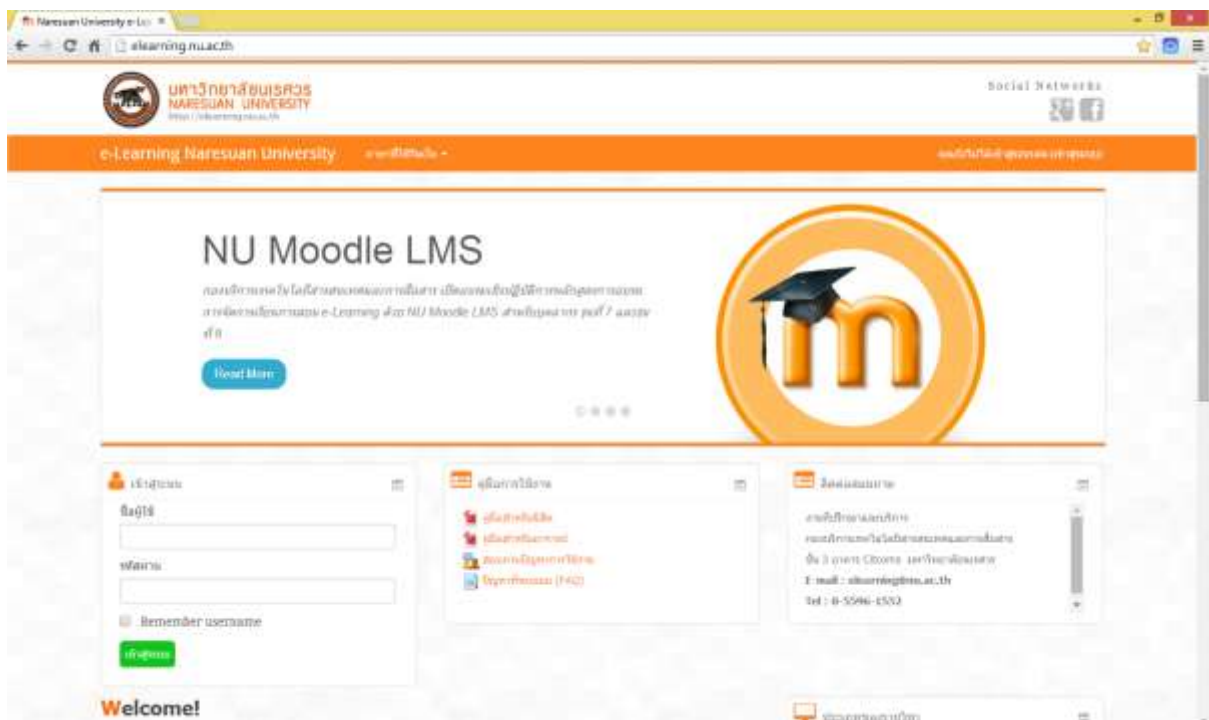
Naresuan University e-Le ×

elearning.nu.ac.th

มหาวิทยาลัยนเรศวร
NARESUAN UNIVERSITY
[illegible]

Social Networks

e-Learning Naresuan University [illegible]

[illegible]

NU Moodle LMS

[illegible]

Read More

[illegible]

ชื่อผู้ใช้

รหัสผ่าน

Remember username

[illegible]

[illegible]

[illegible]
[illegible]
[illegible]
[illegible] (FAQ)

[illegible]

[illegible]
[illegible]
ชั้น 3 อาคาร Citcoms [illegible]
E-mail : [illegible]
Tel : 0-5596-1552

Welcome!

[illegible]